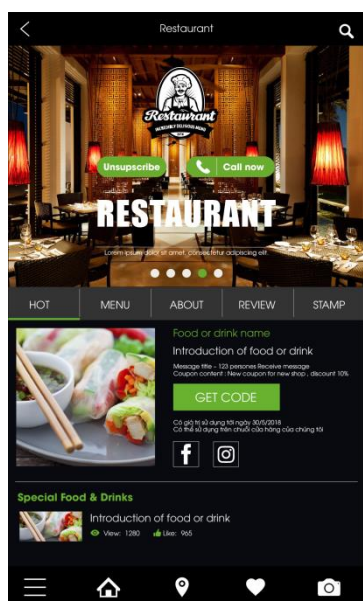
Restaurant

Restaurant
INCREDIBLY DELICIOUS FOOD

Unupscribe

Call now

RESTAURANT

Lorem ipsum dolor sit amet, consectetur adipiscing elit.

HOT | MENU | ABOUT | REVIEW | STAMP

Food or drink name

Introduction of food or drink

Message title - 123 persons Receive message
Coupon content : New coupon for new shop , discount 10%

GET CODE

Có giá trị sử dụng tới ngày 30/6/2018
Có thể sử dụng trên chuỗi cửa hàng của chúng tôi

Special Food & Drinks

Introduction of food or drink

View: 1280 Like: 965